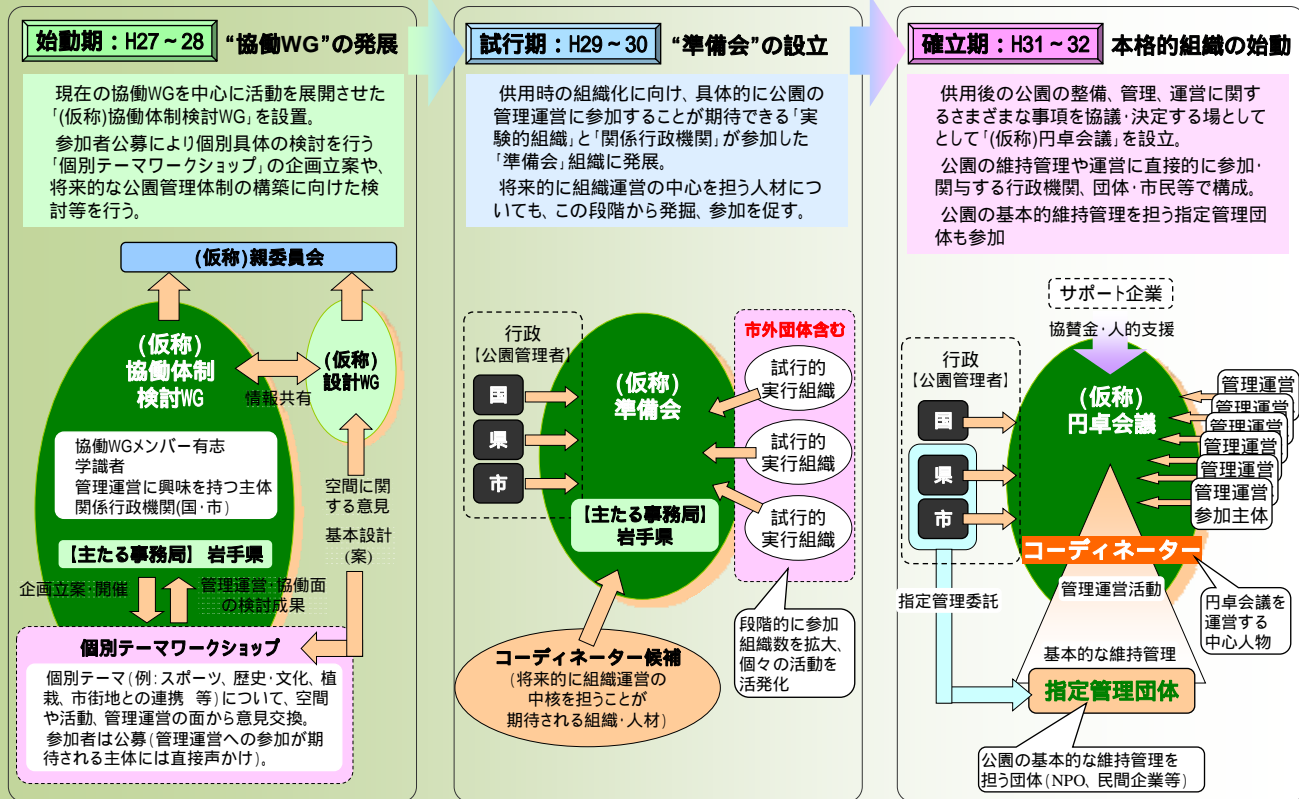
始動期：H27～28 "協働WG"の発展

現在の協働WGを中心に活動を展開させた「(仮称)協働体制検討WG」を設置。

参加者公募により個別具体の検討を行う「個別テーマワークショップ」の企画立案や、将来的な公園管理体制の構築に向けた検討等を行う。

(仮称)親委員会

(仮称)協働体制検討WG

情報共有

(仮称)設計WG

協働WGメンバー有志
学識者
管理運営に興味を持つ主体
関係行政機関(国・市)

空間に関する意見

基本設計(案)

【主たる事務局】 岩手県

企画立案・開催

管理運営・協働面の検討成果

個別テーマワークショップ

個別テーマ(例：スポーツ、歴史・文化、植栽、市街地との連携 等)について、空間や活動、管理運営の面から意見交換。
参加者は公募(管理運営への参加が期待される主体には直接声かけ)。

試行期：H29～30 "準備会"の設立

供用時の組織化に向け、具体的に公園の管理運営に参加することが期待できる「実験的組織」と「関係行政機関」が参加した「準備会」組織に発展。

将来的に組織運営の中心を担う人材についても、この段階から発掘、参加を促す。

行政
【公園管理者】
国
県
市

(仮称)準備会

【主たる事務局】 岩手県

市外団体含む
試行的実行組織
試行的実行組織
試行的実行組織

段階的に参加組織数を拡大、個々の活動を活発化

コーディネーター候補
(将来的に組織運営の中核を担うことが期待される組織・人材)

確立期：H31～32 本格的組織の始動

供用後の公園の整備、管理、運営に関するさまざまな事項を協議・決定する場としてとして「(仮称)円卓会議」を設立。

公園の維持管理や運営に直接的に参加・関与する行政機関、団体・市民等で構成。

公園の基本的維持管理を担う指定管理団体も参加

サポート企業

協賛金・人的支援

行政
【公園管理者】
国
県
市

(仮称)円卓会議

管理運営
管理運営
管理運営
管理運営
管理運営
管理運営
参加主体

コーディネーター

管理運営活動

円卓会議を運営する中心人物

指定管理委託

基本的な維持管理

指定管理団体

公園の基本的な維持管理を担う団体(NPO、民間企業等)